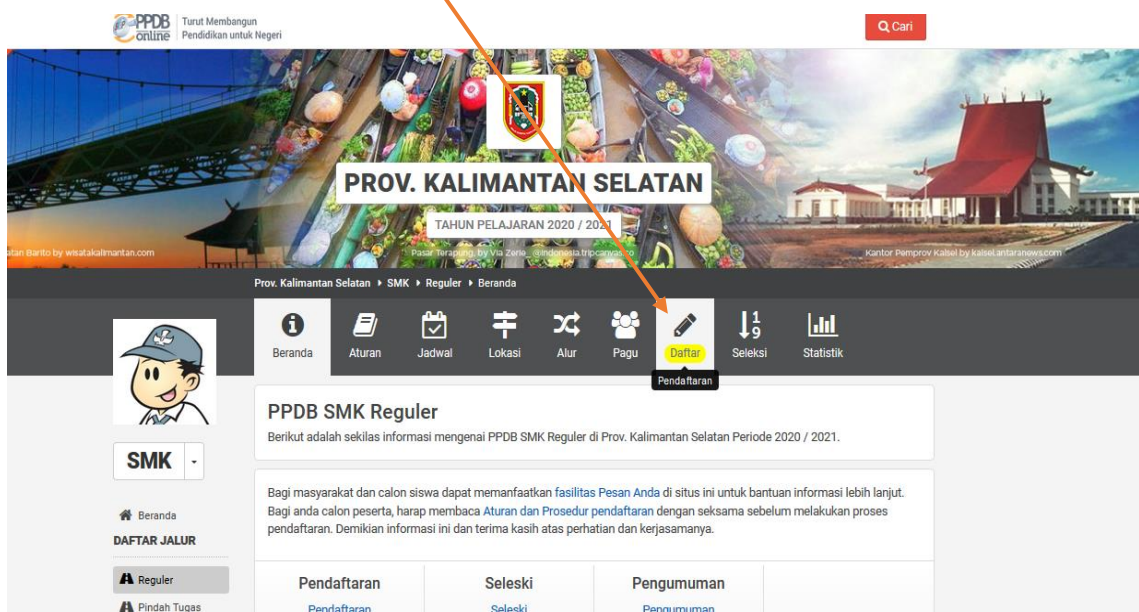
PPDB online Turut Membangun Pendidikan untuk Negeri

Cari

PROV. KALIMANTAN SELATAN

TAHUN PELAJARAN 2020 / 2021

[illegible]tan Barito by wisatakalimantan.com

Pasar Terapung, by Via Zerie, @indonesia.tripcanvas.co

Kantor Pemprov Kalsel by kalsel.antaranews.com

Prov. Kalimantan Selatan ▸ SMK ▸ Reguler ▸ Beranda

Beranda Aturan Jadwal Lokasi Alur Pagu Daftar Seleksi Statistik

Pendaftaran

SMK

Beranda

DAFTAR JALUR

Reguler

Pindah Tugas

PPDB SMK Reguler

Berikut adalah sekilas informasi mengenai PPDB SMK Reguler di Prov. Kalimantan Selatan Periode 2020 / 2021.

Bagi masyarakat dan calon siswa dapat memanfaatkan fasilitas Pesan Anda di situs ini untuk bantuan informasi lebih lanjut. Bagi anda calon peserta, harap membaca Aturan dan Prosedur pendaftaran dengan seksama sebelum melakukan proses pendaftaran. Demikian informasi ini dan terima kasih atas perhatian dan kerjasamanya.

| Pendaftaran | Seleksi | Pengumuman |
|---|---|---|
| Pendaftaran | Seleksi | Pengumuman |